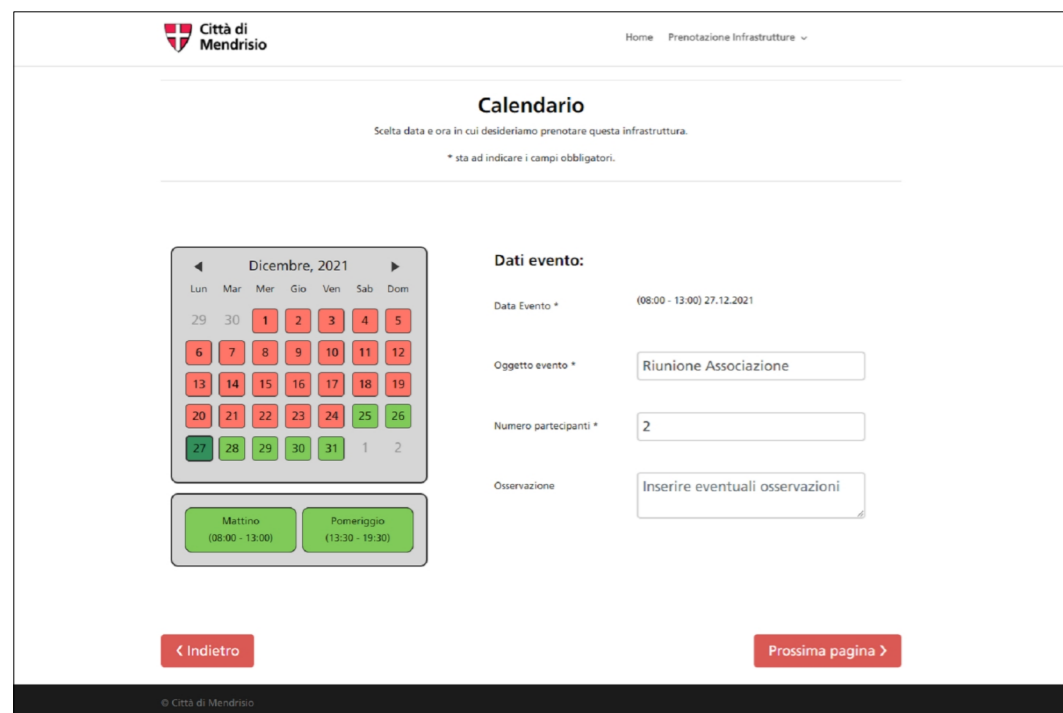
Città di Mendrisio

Home Prenotazione Infrastrutture ⌄

Calendario

Scelta data e ora in cui desideriamo prenotare questa infrastruttura.

* sta ad indicare i campi obbligatori.

◀ Dicembre, 2021 ▶

| Lun | Mar | Mer | Gio | Ven | Sab | Dom |
|---|---|---|---|---|---|---|
| 29 | 30 | 1 | 2 | 3 | 4 | 5 |
| 6 | 7 | 8 | 9 | 10 | 11 | 12 |
| 13 | 14 | 15 | 16 | 17 | 18 | 19 |
| 20 | 21 | 22 | 23 | 24 | 25 | 26 |
| 27 | 28 | 29 | 30 | 31 | 1 | 2 |

Mattino (08:00 - 13:00)

Pomeriggio (13:30 - 19:30)

Dati evento:

Data Evento * (08:00 - 13:00) 27.12.2021

Oggetto evento * Riunione Associazione

Numero partecipanti * 2

Osservazione Inserire eventuali osservazioni

‹ Indietro

Prossima pagina ›

© Città di Mendrisio